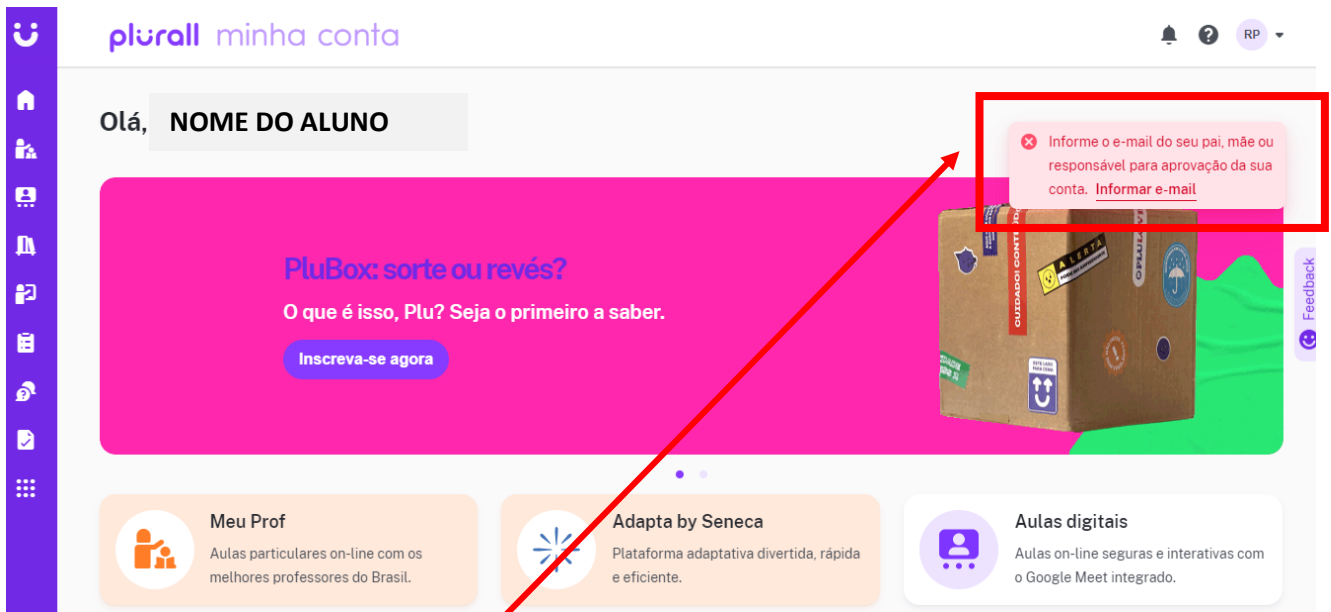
plurall minha conta

RP

Olá, NOME DO ALUNO

Informe o e-mail do seu pai, mãe ou responsável para aprovação da sua conta. Informar e-mail

PluBox: sorte ou revés?

O que é isso, Plu? Seja o primeiro a saber.

Inscreva-se agora

ALERTA

CUIDADO! CONTÉ

Feedback

Meu Prof
Aulas particulares on-line com os melhores professores do Brasil.

Adapta by Seneca
Plataforma adaptativa divertida, rápida e eficiente.

Aulas digitais
Aulas on-line seguras e interativas com o Google Meet integrado.